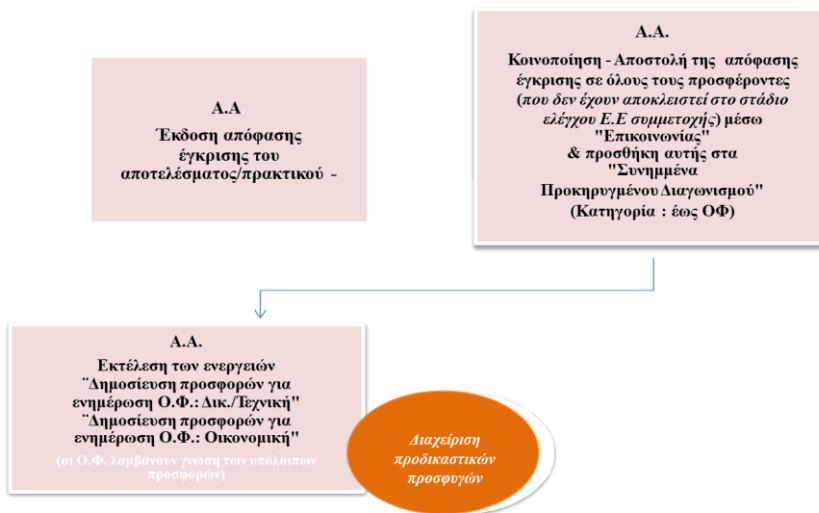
Α.Α

Έκδοση απόφασης έγκρισης του αποτελέσματος/πρακτικού -

Α.Α.

Κοινοποίηση - Αποστολή της απόφασης έγκρισης σε όλους τους προσφέροντες (που δεν έχουν αποκλειστεί στο στάδιο ελέγχου Ε.Ε συμμετοχής) μέσω "Επικοινωνίας" & προσθήκη αυτής στα "Συνημμένα Προκηρυγμένου Διαγωνισμού" (Κατηγορία : έως ΟΦ)

Α.Α.

Εκτέλεση των ενεργειών ¨Δημοσίευση προσφορών για ενημέρωση Ο.Φ.: Δικ./Τεχνική" ¨Δημοσίευση προσφορών για ενημέρωση Ο.Φ.: Οικονομική"

(οι Ο.Φ. λαμβάνουν γνώση των υπόλοιπων προσφορών)

Διαχείριση προδικαστικών προσφυγών